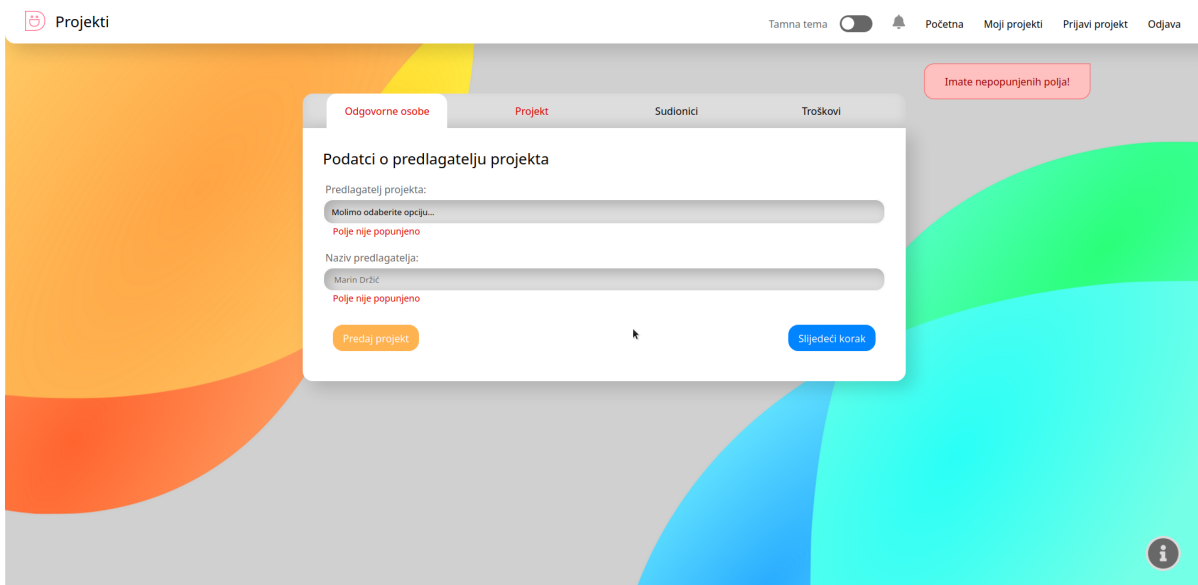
Projekti

Tamna tema

Početna

Moji projekti

Prijavi projekt

Odjava

Imate nepopunjenih polja!

Odgovorne osobe

Projekt

Sudionici

Troškovi

Podatci o predlagatelju projekta

Predlagatelj projekta:

Molimo odaberite opciju...

Polje nije popunjeno

Naziv predlagatelja:

Marin Držić

Polje nije popunjeno

Predaj projekt

Slijedeći korak